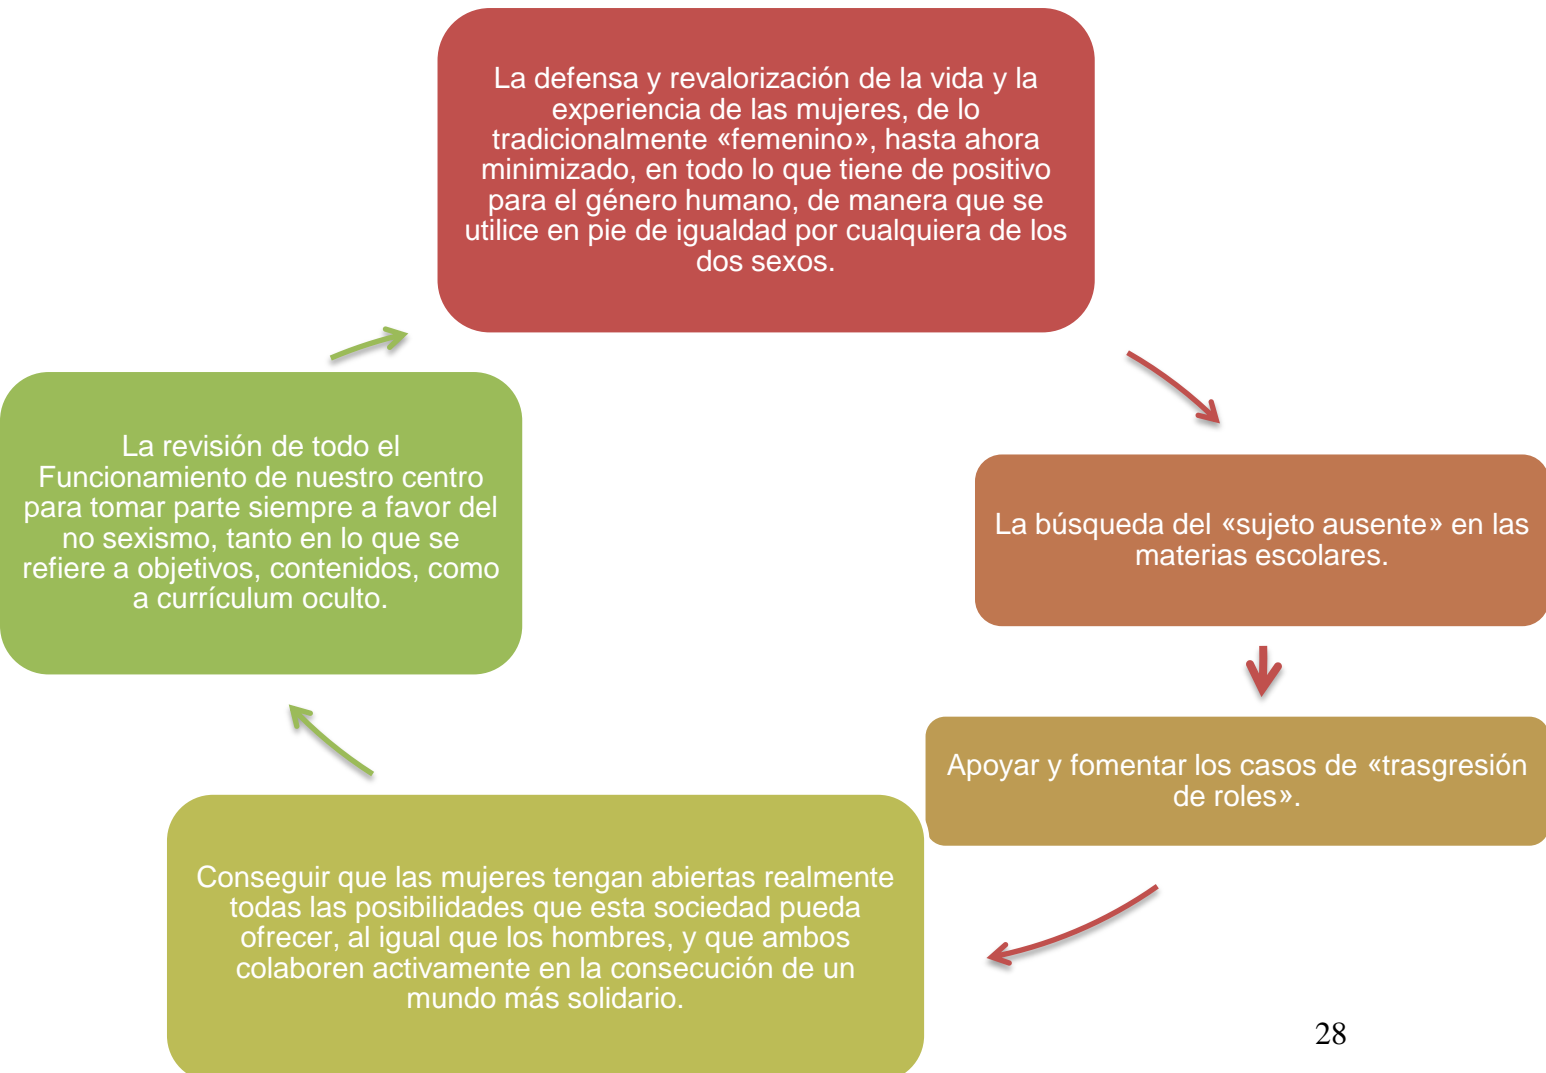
La defensa y revalorización de la vida y la experiencia de las mujeres, de lo tradicionalmente «femenino», hasta ahora minimizado, en todo lo que tiene de positivo para el género humano, de manera que se utilice en pie de igualdad por cualquiera de los dos sexos.

La búsqueda del «sujeto ausente» en las materias escolares.

Apoyar y fomentar los casos de «trasgresión de roles».

Conseguir que las mujeres tengan abiertas realmente todas las posibilidades que esta sociedad pueda ofrecer, al igual que los hombres, y que ambos colaboren activamente en la consecución de un mundo más solidario.

La revisión de todo el Funcionamiento de nuestro centro para tomar parte siempre a favor del no sexismo, tanto en lo que se refiere a objetivos, contenidos, como a currículum oculto.

28